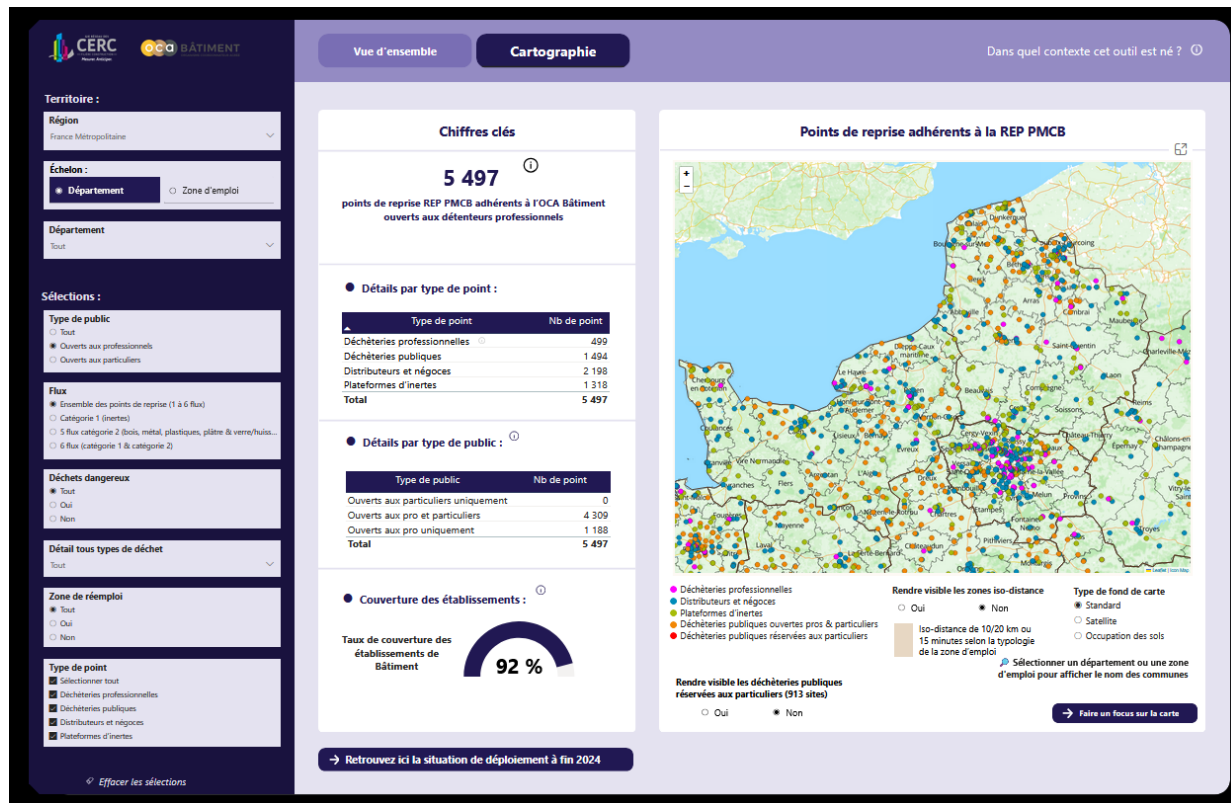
CERC

oca BÂTIMENT

Vue d'ensemble

Cartographie

Dans quel contexte cet outil est né ?

Territoire :

Région
France Métropolitaine

Échelon :
Département
Zone d'emploi

Département
Tout

Sélections :

Type de public
Tout
Ouverts aux professionnels
Ouverts aux particuliers

Flux
Ensemble des points de reprise (1 à 6 flux)
Catégorie 1 (inertes)
5 flux catégorie 2 (bois, métal, plastiques, plâtre & verre/huiss...
6 flux (catégorie 1 & catégorie 2)

Déchets dangereux
Tout
Oui
Non

Détail tous types de déchet
Tout

Zone de réemploi
Tout
Oui
Non

Type de point
Sélectionner tout
Déchèteries professionnelles
Déchèteries publiques
Distributeurs et négoces
Plateformes d'inertes

Effacer les sélections

Chiffres clés

5 497

points de reprise REP PMCB adhérents à l'OCA Bâtiment ouverts aux détenteurs professionnels

Détails par type de point :

| Type de point | Nb de point |
|---|---|
| Déchèteries professionnelles | 499 |
| Déchèteries publiques | 1 494 |
| Distributeurs et négoces | 2 198 |
| Plateformes d'inertes | 1 318 |
| Total | 5 497 |

Détails par type de public :

| Type de public | Nb de point |
|---|---|
| Ouverts aux particuliers uniquement | 0 |
| Ouverts aux pro et particuliers | 4 309 |
| Ouverts aux pro uniquement | 1 188 |
| Total | 5 497 |

Couverture des établissements :

Taux de couverture des établissements de Bâtiment

92 %

Retrouvez ici la situation de déploiement à fin 2024

Points de reprise adhérents à la REP PMCB

Boulogne-sur-Mer
Dunkerque
Lens
Arras
Cambrai
Le Havre
Rouen
Amiens
Charleville-Mézières
Caen
Beauvais
Soissons
Reims
Cherbourg-en-Cotentin
Évreux
Paris
Châlons-en-Champagne
Chartres
Meaux
Troyes
Alençon
Le Mans
Rennes

Déchèteries professionnelles
Distributeurs et négoces
Plateformes d'inertes
Déchèteries publiques ouvertes pros & particuliers
Déchèteries publiques réservées aux particuliers

Rendre visible les zones iso-distance
Oui
Non
Iso-distance de 10/20 km ou 15 minutes selon la typologie de la zone d'emploi

Type de fond de carte
Standard
Satellite
Occupation des sols

Sélectionner un département ou une zone d'emploi pour afficher le nom des communes

Rendre visible les déchèteries publiques réservées aux particuliers (913 sites)
Oui
Non

Faire un focus sur la carte